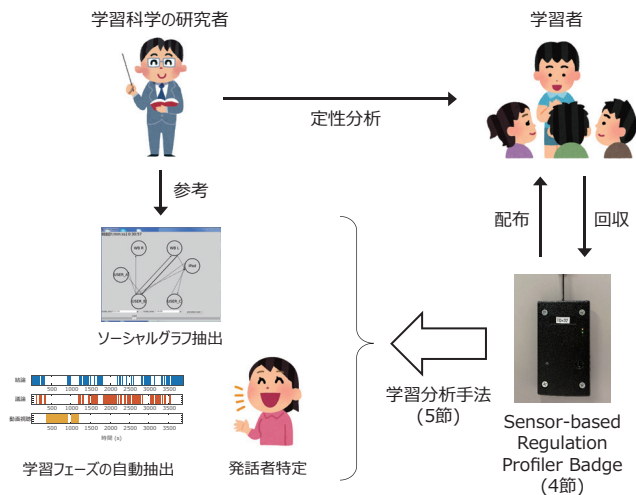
学習科学の研究者

学習者

定性分析

参考

配布

回収

WB R

WB L

USER_A

iPad

USER_B

USER_C

ソーシャルグラフ抽出

学習分析手法
(5節)

Sensor-based Regulation Profiler Badge
(4節)

500 1000 1500 2000 2500 3000 3500

500 1000 1500 2000 2500 3000 3500

500 1000 1500 2000 2500 3000 3500

時間 (s)

学習フェーズの自動抽出

発話者特定